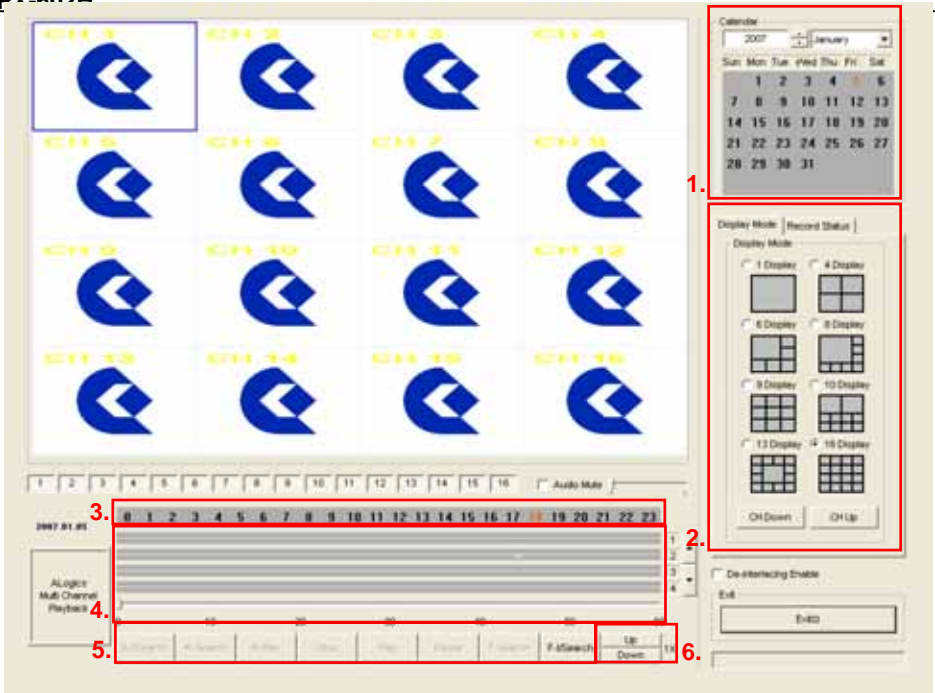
CH 1 CH 2 CH 3 CH 4
CH 5 CH 6 CH 7 CH 8
CH 9 CH 10 CH 11 CH 12
CH 13 CH 14 CH 15 CH 16

Calendar
2007 January
Sun Mon Tue Wed Thu Fri Sat
1 2 3 4 5 6
7 8 9 10 11 12 13
14 15 16 17 18 19 20
21 22 23 24 25 26 27
28 29 30 31

1.

Display Mode | Record Status
Display Mode
1 Display 4 Display
6 Display 8 Display
9 Display 10 Display
13 Display 16 Display
CH Down CH Up

2.

1 2 3 4 5 6 7 8 9 10 11 12 13 14 15 16 Audio Mute

3. 0 1 2 3 4 5 6 7 8 9 10 11 12 13 14 15 16 17 18 19 20 21 22 23

2007.01.05

1
2
3
4

ALogics Multi Channel Playback

4. 0 10 20 30 40 50 60

De-interlacing Enable

Exit
Exit

5. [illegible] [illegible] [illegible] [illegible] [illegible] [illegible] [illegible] F-MSearch Up Down 1X 6.